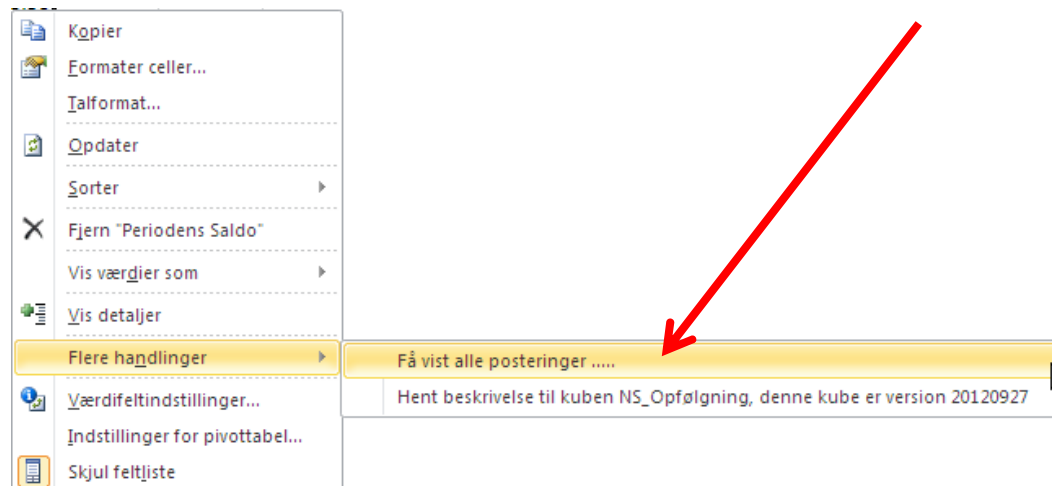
Kopier
Formater celler...
Talformat...
Opdater
Sorter
Fjern "Periodens Saldo"
Vis værdier som
Vis detaljer
Flere handlinger
Værdifeltindstillinger...
Indstillinger for pivottabel...
Skjul feltliste

Få vist alle posteringer .....
Hent beskrivelse til kuben NS_Opfølgning, denne kube er version 20120927